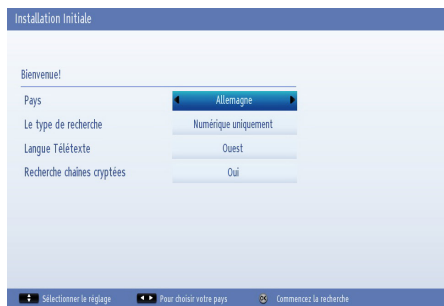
Installation Initiale

Bienvenue!

| | |
|---|---|
| Pays | Allemagne |
| Le type de recherche | Numérique uniquement |
| Langue Télétexte | Ouest |
| Recherche chaînes cryptées | Oui |

Sélectionner le réglage Pour choisir votre pays OK Commencez la recherche